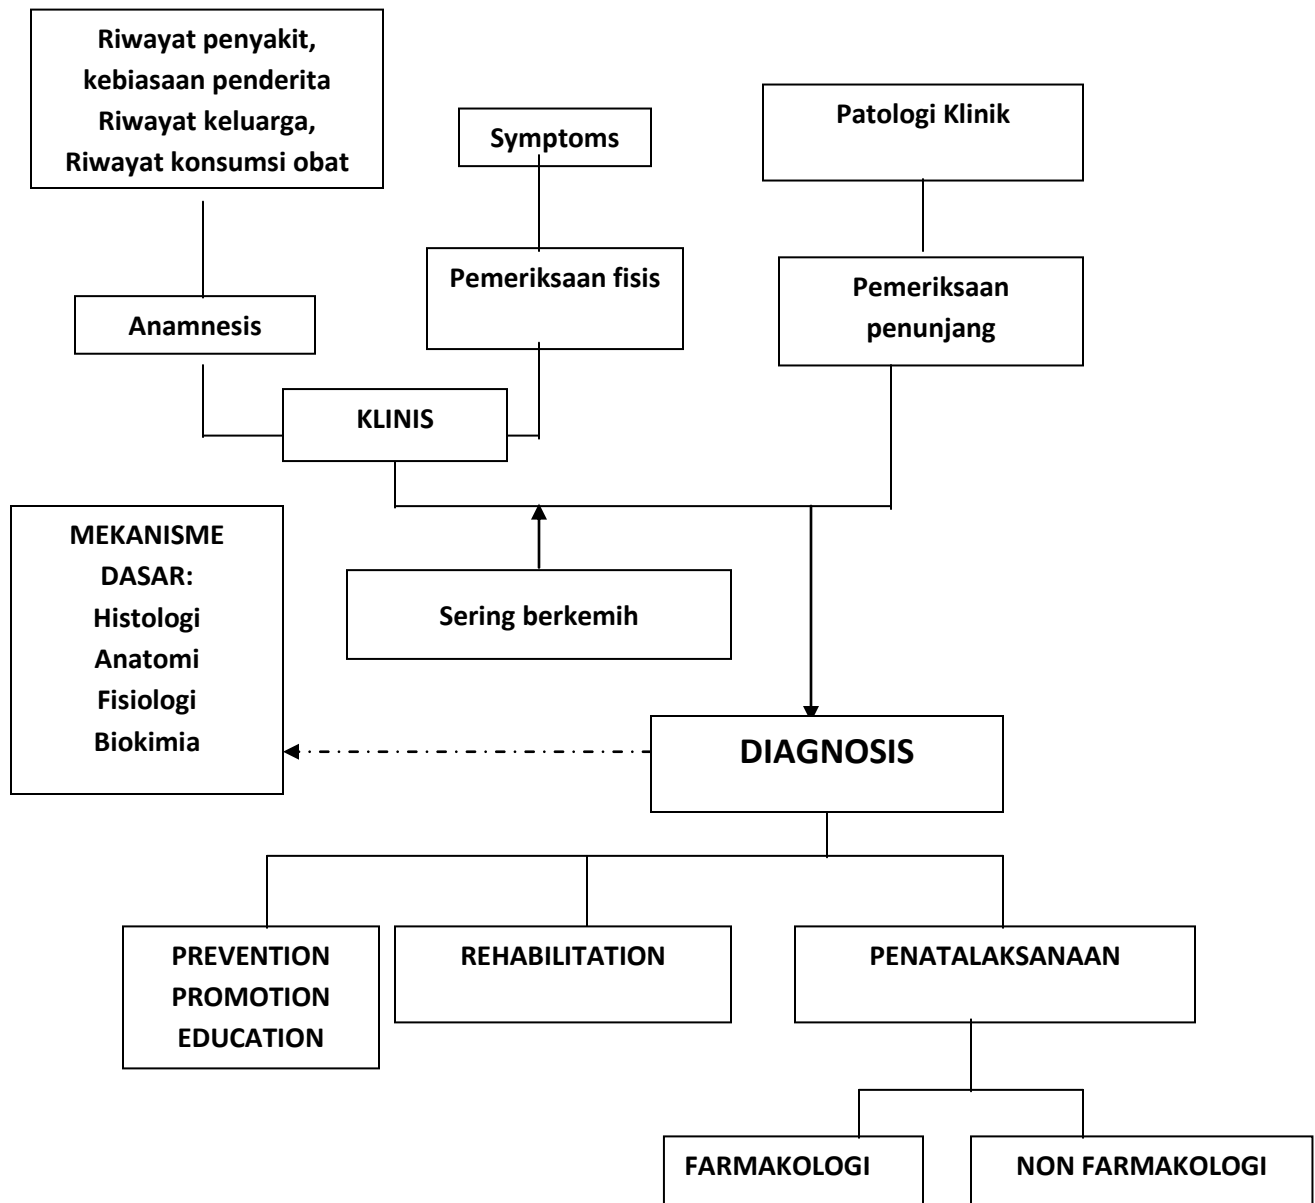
Riwayat penyakit, kebiasaan penderita Riwayat keluarga, Riwayat konsumsi obat

Symptoms

Patologi Klinik

Pemeriksaan fisis

Pemeriksaan penunjang

Anamnesis

KLINIS

MEKANISME DASAR: Histologi Anatomi Fisiologi Biokimia

Sering berkemih

DIAGNOSIS

PREVENTION PROMOTION EDUCATION

REHABILITATION

PENATALAKSANAAN

FARMAKOLOGI

NON FARMAKOLOGI